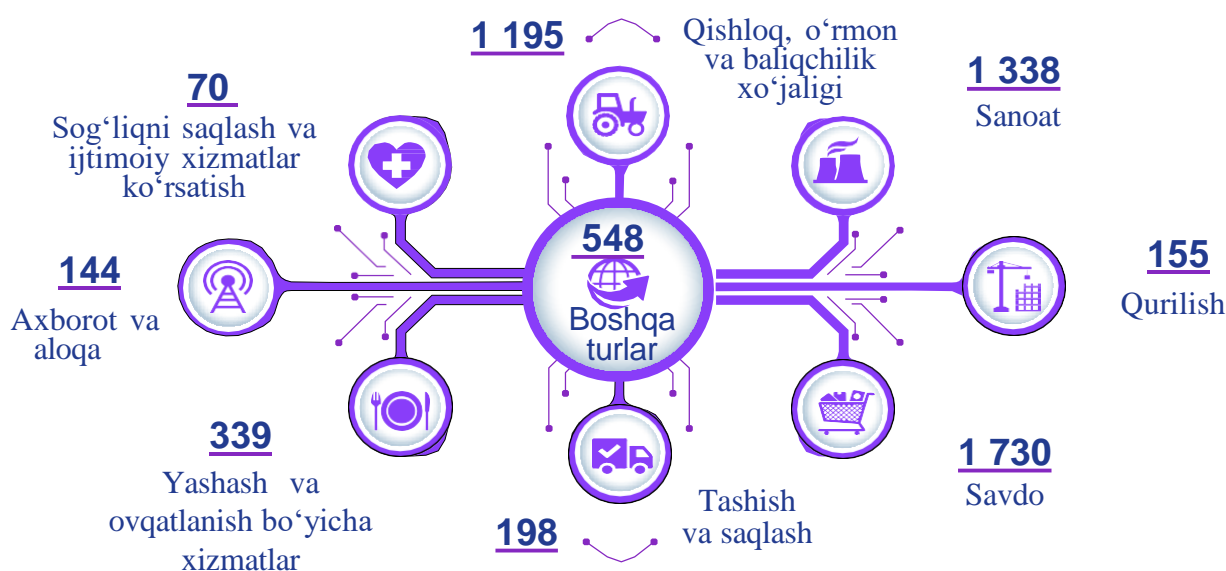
1 195

Qishloq, o‘rmon va baliqchilik xo‘jaligi

1 338

Sanoat

70

Sog‘liqni saqlash va ijtimoiy xizmatlar ko‘rsatish

548

Boshqa turlar

144

Axborot va aloqa

155

Qurilish

339

Yashash va ovqatlanish bo‘yicha xizmatlar

1 730

Savdo

Tashish va saqlash

198